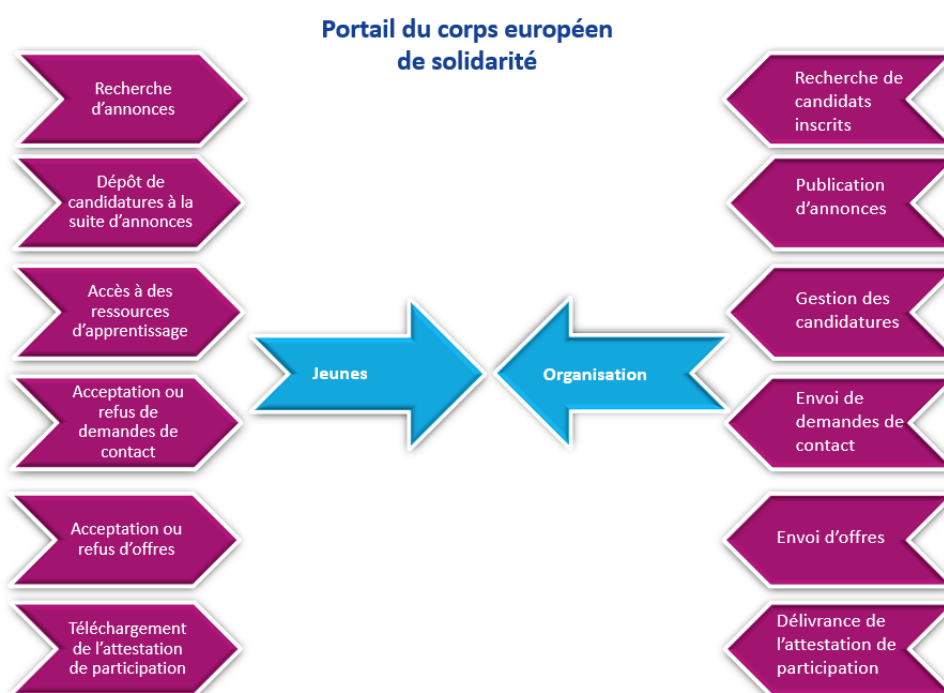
Portail du corps européen de solidarité

Recherche d'annonces

Dépôt de candidatures à la suite d'annonces

Accès à des ressources d'apprentissage

Acceptation ou refus de demandes de contact

Acceptation ou refus d'offres

Téléchargement de l'attestation de participation

Jeunes

Organisation

Recherche de candidats inscrits

Publication d'annonces

Gestion des candidatures

Envoi de demandes de contact

Envoi d'offres

Délivrance de l'attestation de participation